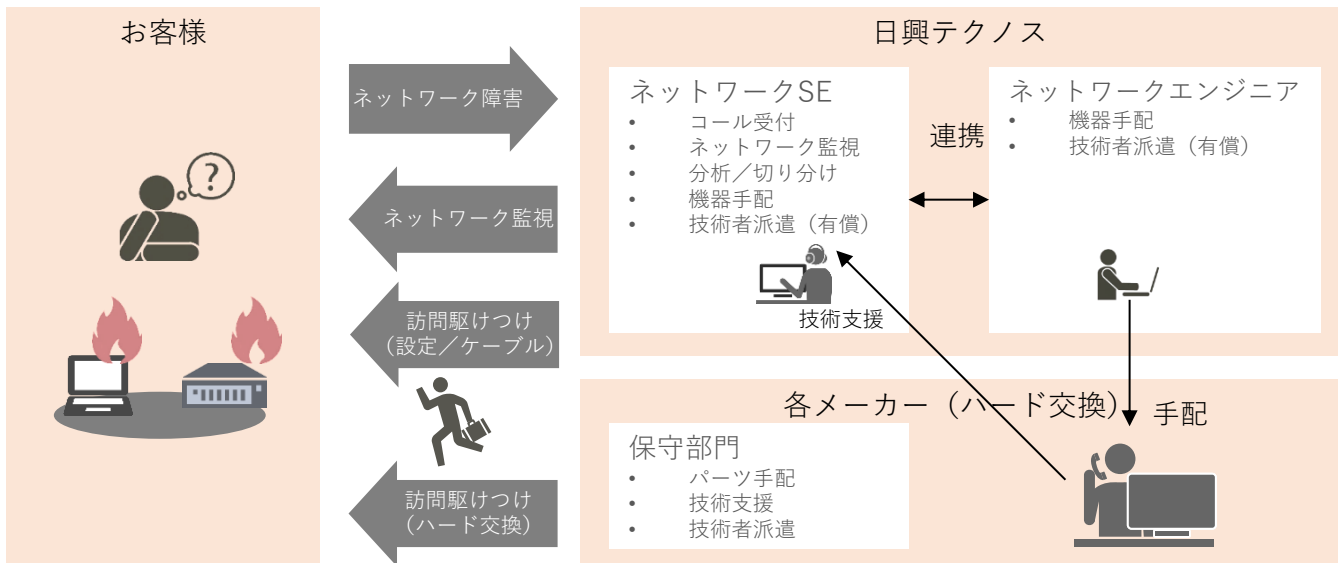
お客様

ネットワーク障害

ネットワーク監視

訪問駆けつけ（設定／ケーブル）

訪問駆けつけ（ハード交換）

日興テクノス

ネットワークSE
- コール受付
- ネットワーク監視
- 分析／切り分け
- 機器手配
- 技術者派遣（有償）

連携

ネットワークエンジニア
- 機器手配
- 技術者派遣（有償）

技術支援

手配

各メーカー（ハード交換）

保守部門
- パーツ手配
- 技術支援
- 技術者派遣